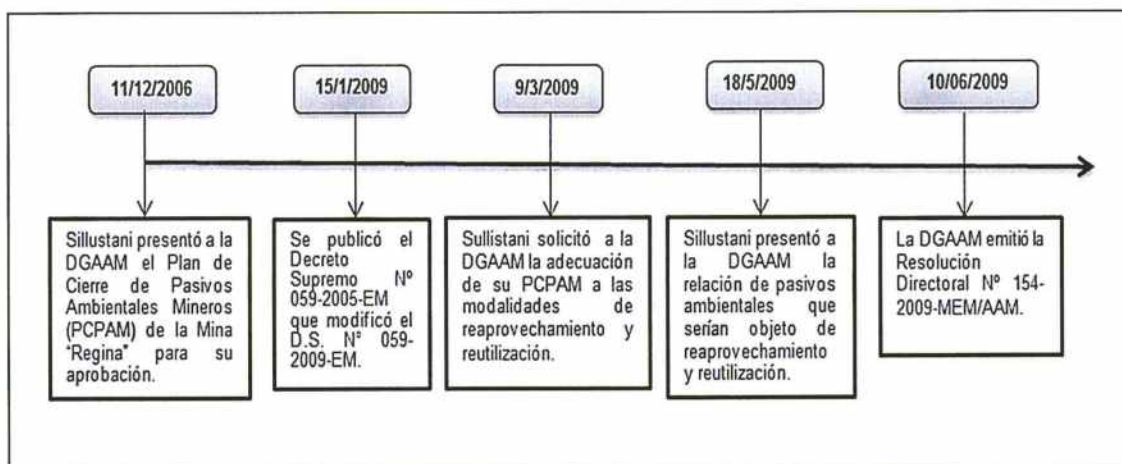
11/12/2006

15/1/2009

9/3/2009

18/5/2009

10/06/2009

Sillustani presentó a la DGAAM el Plan de Cierre de Pasivos Ambientales Mineros (PCPAM) de la Mina "Regina" para su aprobación.

Se publicó el Decreto Supremo Nº 059-2005-EM que modificó el D.S. Nº 059-2009-EM.

Sullistani solicitó a la DGAAM la adecuación de su PCPAM a las modalidades de reaprovechamiento y reutilización.

Sillustani presentó a la DGAAM la relación de pasivos ambientales que serían objeto de reaprovechamiento y reutilización.

La DGAAM emitió la Resolución Directoral Nº 154-2009-MEM/AAM.